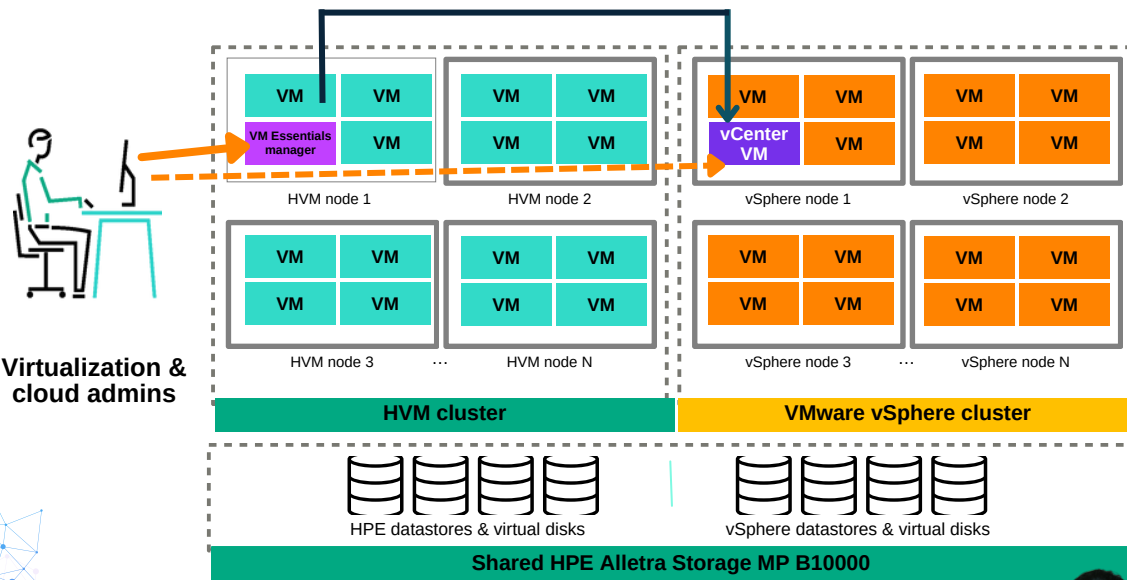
Virtualization & cloud admins

VM
VM
VM Essentials manager
VM
HVM node 1

VM
VM
VM
VM
HVM node 2

VM
VM
VM
VM
HVM node 3

…

VM
VM
VM
VM
HVM node N

HVM cluster

VM
VM
vCenter VM
VM
vSphere node 1

VM
VM
VM
VM
vSphere node 2

VM
VM
VM
VM
vSphere node 3

…

VM
VM
VM
VM
vSphere node N

VMware vSphere cluster

HPE datastores & virtual disks

vSphere datastores & virtual disks

Shared HPE Alletra Storage MP B10000